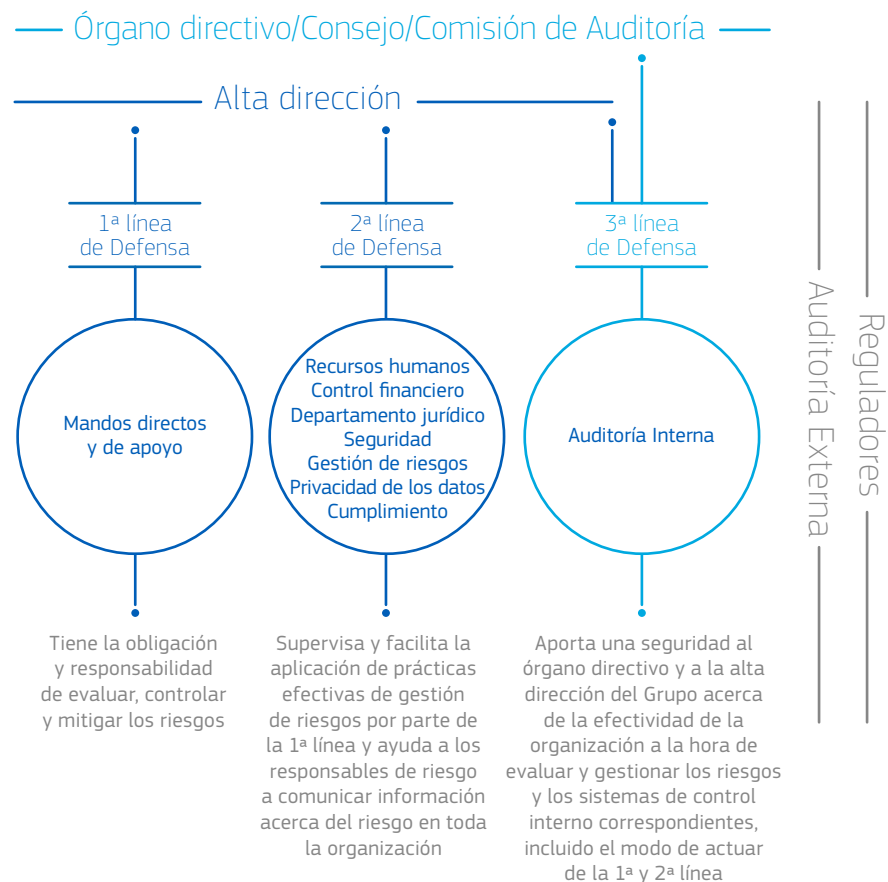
Órgano directivo/Consejo/Comisión de Auditoría

Alta dirección

1ª línea de Defensa

2ª línea de Defensa

3ª línea de Defensa

Auditoría Externa

Reguladores

Mandos directos y de apoyo

Recursos humanos
Control financiero
Departamento jurídico
Seguridad
Gestión de riesgos
Privacidad de los datos
Cumplimiento

Auditoría Interna

Tiene la obligación y responsabilidad de evaluar, controlar y mitigar los riesgos

Supervisa y facilita la aplicación de prácticas efectivas de gestión de riesgos por parte de la 1ª línea y ayuda a los responsables de riesgo a comunicar información acerca del riesgo en toda la organización

Aporta una seguridad al órgano directivo y a la alta dirección del Grupo acerca de la efectividad de la organización a la hora de evaluar y gestionar los riesgos y los sistemas de control interno correspondientes, incluido el modo de actuar de la 1ª y 2ª línea